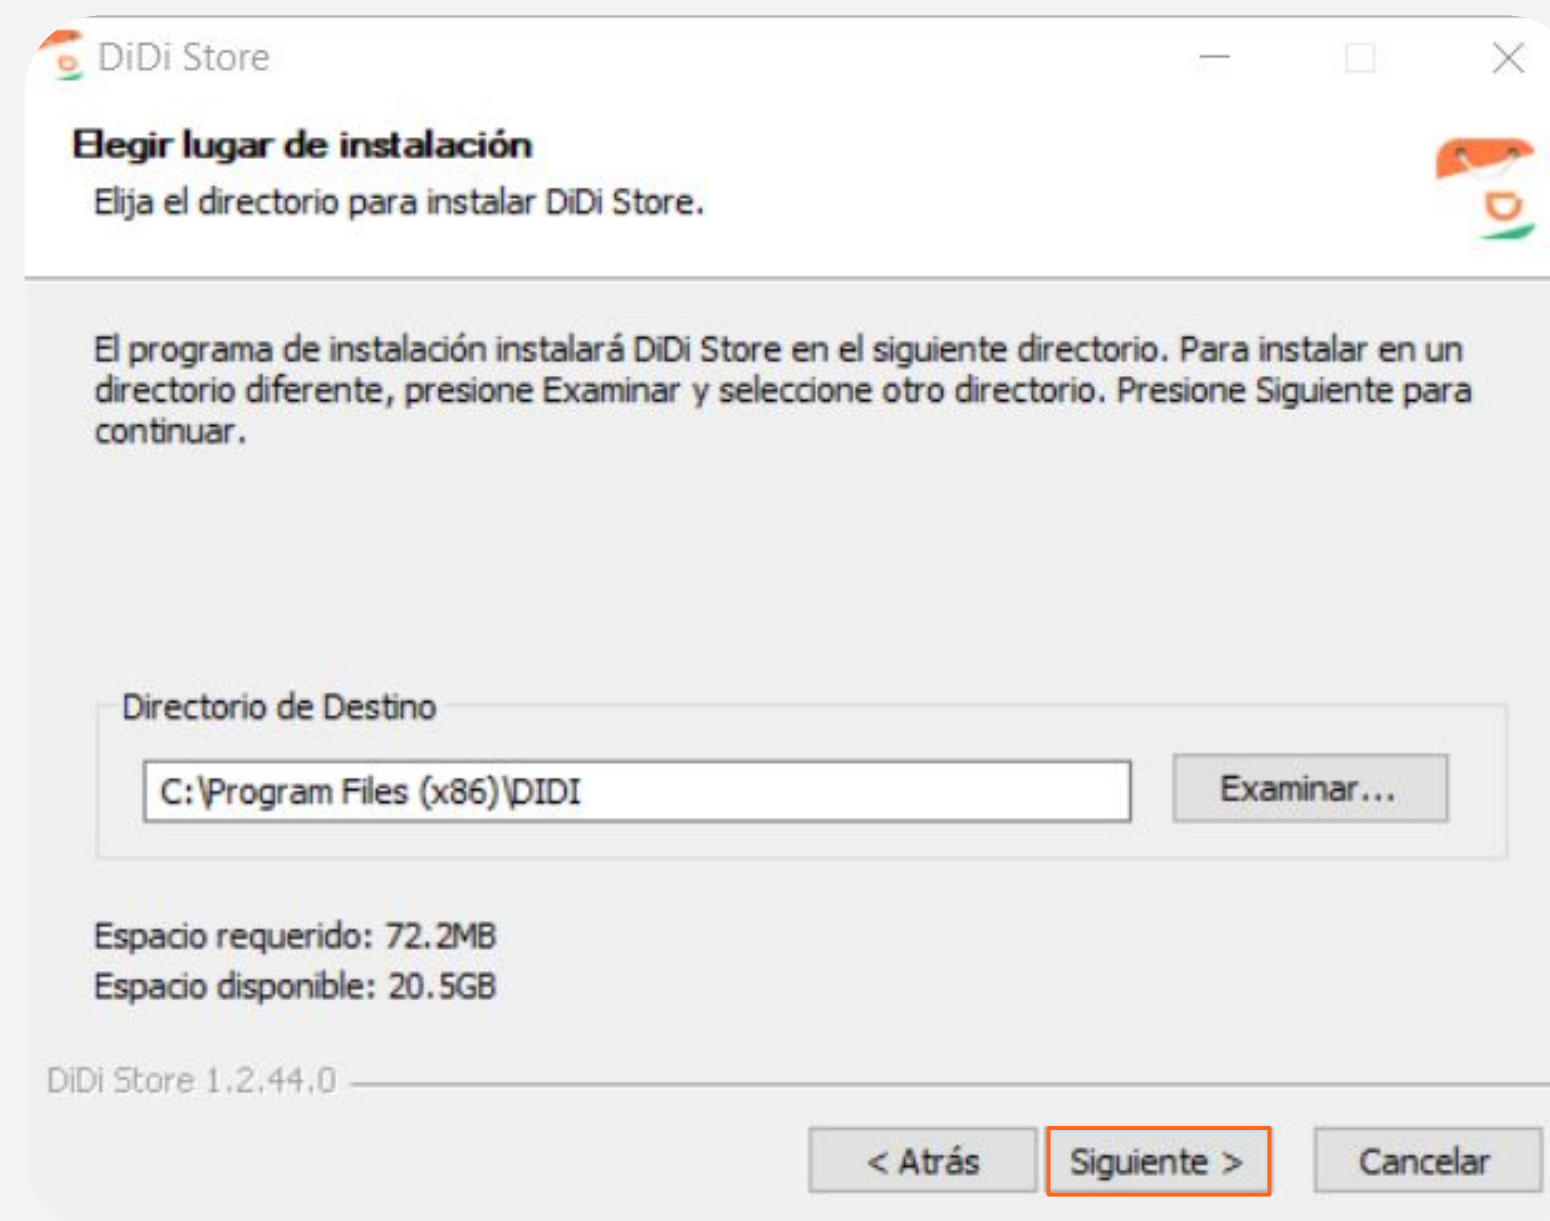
DiDi Store

Elegir lugar de instalación

Elija el directorio para instalar DiDi Store.

El programa de instalación instalará DiDi Store en el siguiente directorio. Para instalar en un directorio diferente, presione Examinar y seleccione otro directorio. Presione Siguiente para continuar.

Directorio de Destino

C:\Program Files (x86)\DIDI

Examinar...

Espacio requerido: 72.2MB
Espacio disponible: 20.5GB

DiDi Store 1.2.44.0

< Atrás

Siguiente >

Cancelar